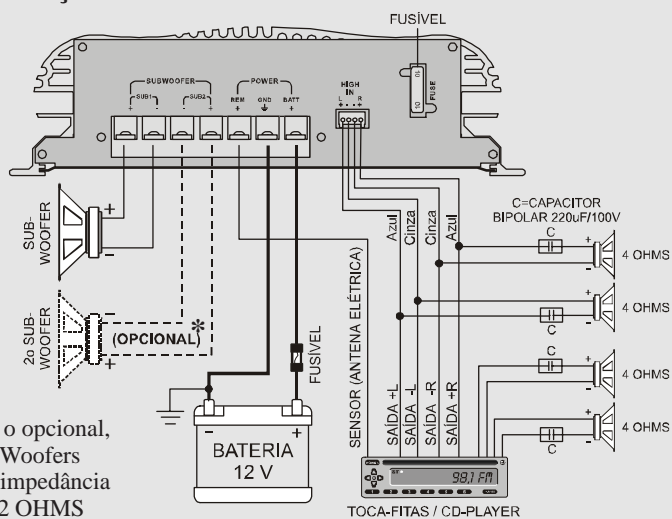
FUSÍVEL

SUBWOOFER
SUB1
SUB2
POWER
REM
GND
BATT
HIGH IN
L
R
10
10
FUSE

C=CAPACITOR
BIPOLAR 220uF/100V

Azul
Cinza
Cinza
Azul

C
4 OHMS
C
4 OHMS
C
4 OHMS
C
4 OHMS

SUB-WOOFER
+
-

2o SUB-WOOFER
-
+
(OPCIONAL)
*

FUSÍVEL

SENSOR (ANTENA ELÉTRICA)
SAÍDA +L
SAÍDA -L
SAÍDA -R
SAÍDA +R

-
+
BATERIA
12 V

99,1 FM

TOCA-FITAS / CD-PLAYER

o opcional,
Woofers
impedância
2 OHMS